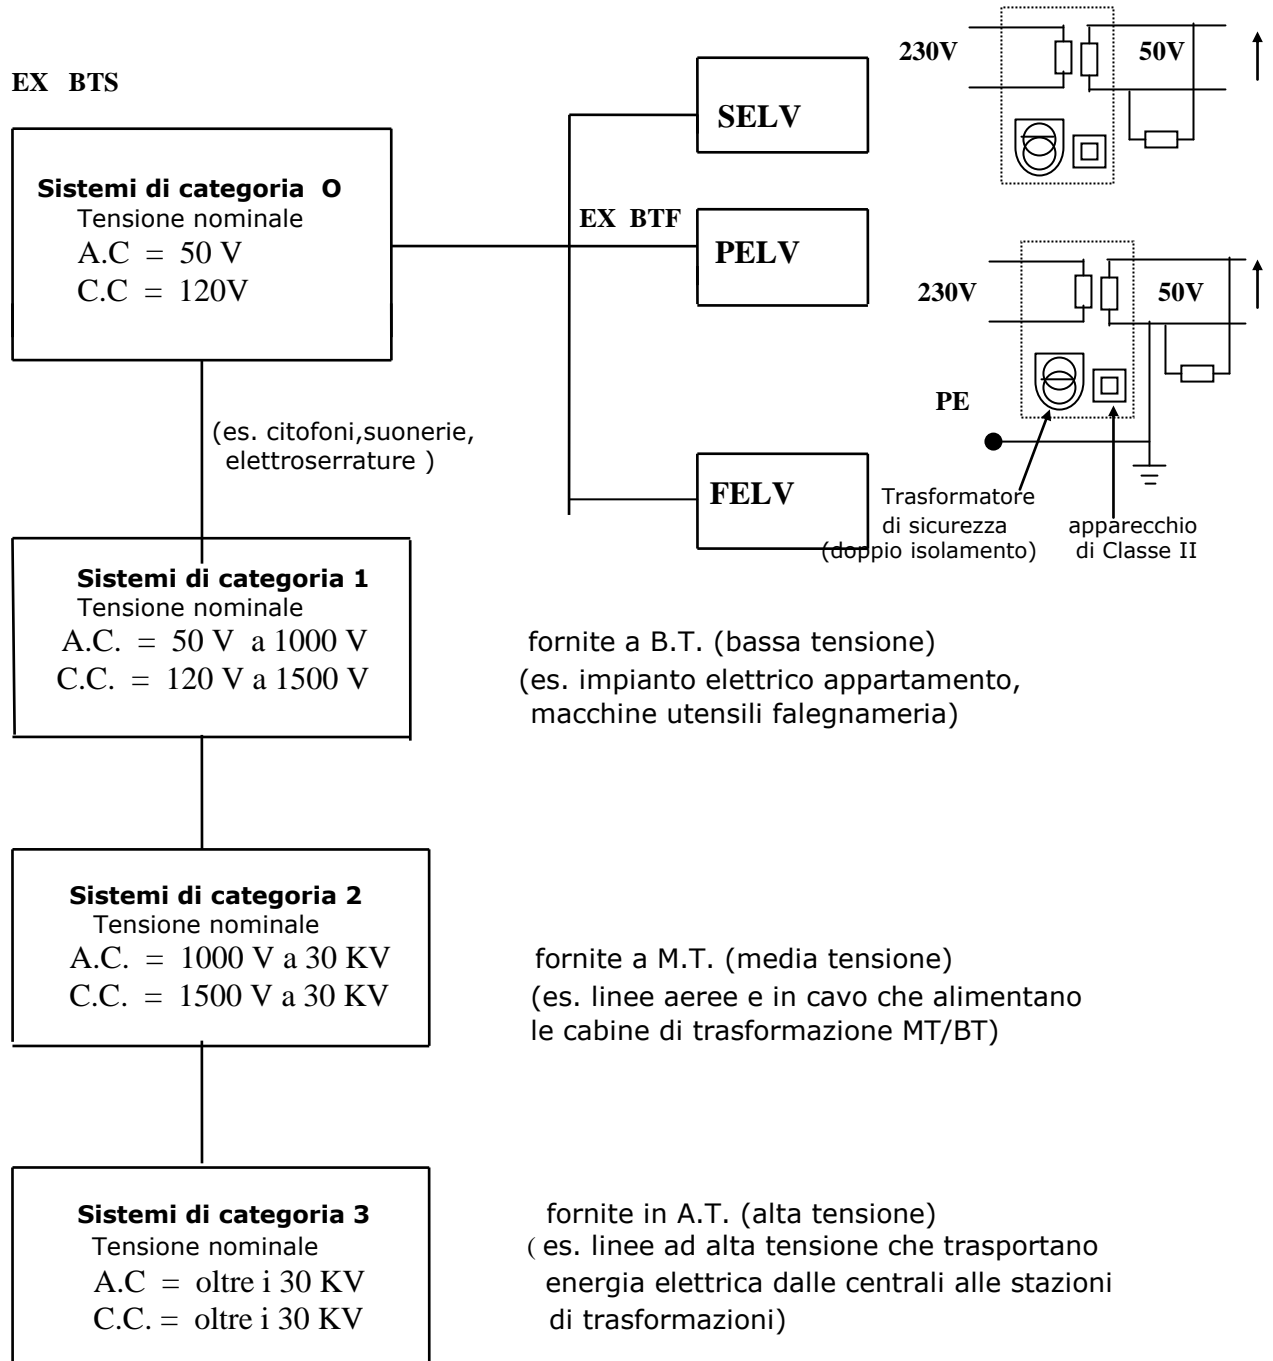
EX BTS

Sistemi di categoria O
Tensione nominale
A.C = 50 V
C.C = 120V

EX BTF

SELV

PELV

FELV

230V

50V

230V

50V

PE

Trasformatore di sicurezza (doppio isolamento)

apparecchio di Classe II

(es. citofoni,suonerie, elettroserrature )

Sistemi di categoria 1
Tensione nominale
A.C. = 50 V a 1000 V
C.C. = 120 V a 1500 V

fornite a B.T. (bassa tensione)
(es. impianto elettrico appartamento, macchine utensili falegnameria)

Sistemi di categoria 2
Tensione nominale
A.C. = 1000 V a 30 KV
C.C. = 1500 V a 30 KV

fornite a M.T. (media tensione)
(es. linee aeree e in cavo che alimentano le cabine di trasformazione MT/BT)

Sistemi di categoria 3
Tensione nominale
A.C = oltre i 30 KV
C.C. = oltre i 30 KV

fornite in A.T. (alta tensione)
(es. linee ad alta tensione che trasportano energia elettrica dalle centrali alle stazioni di trasformazioni)